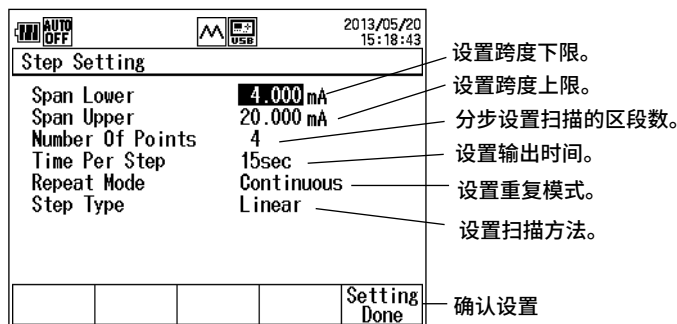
AUTO OFF

USB

2013/05/20
15:18:43

Step Setting

| | |
|---|---|
| Span Lower | 4.000 mA |
| Span Upper | 20.000 mA |
| Number Of Points | 4 |
| Time Per Step | 15sec |
| Repeat Mode | Continuous |
| Step Type | Linear |

设置跨度下限。

设置跨度上限。

分步设置扫描的区段数。

设置输出时间。

设置重复模式。

设置扫描方法。

Setting Done

确认设置